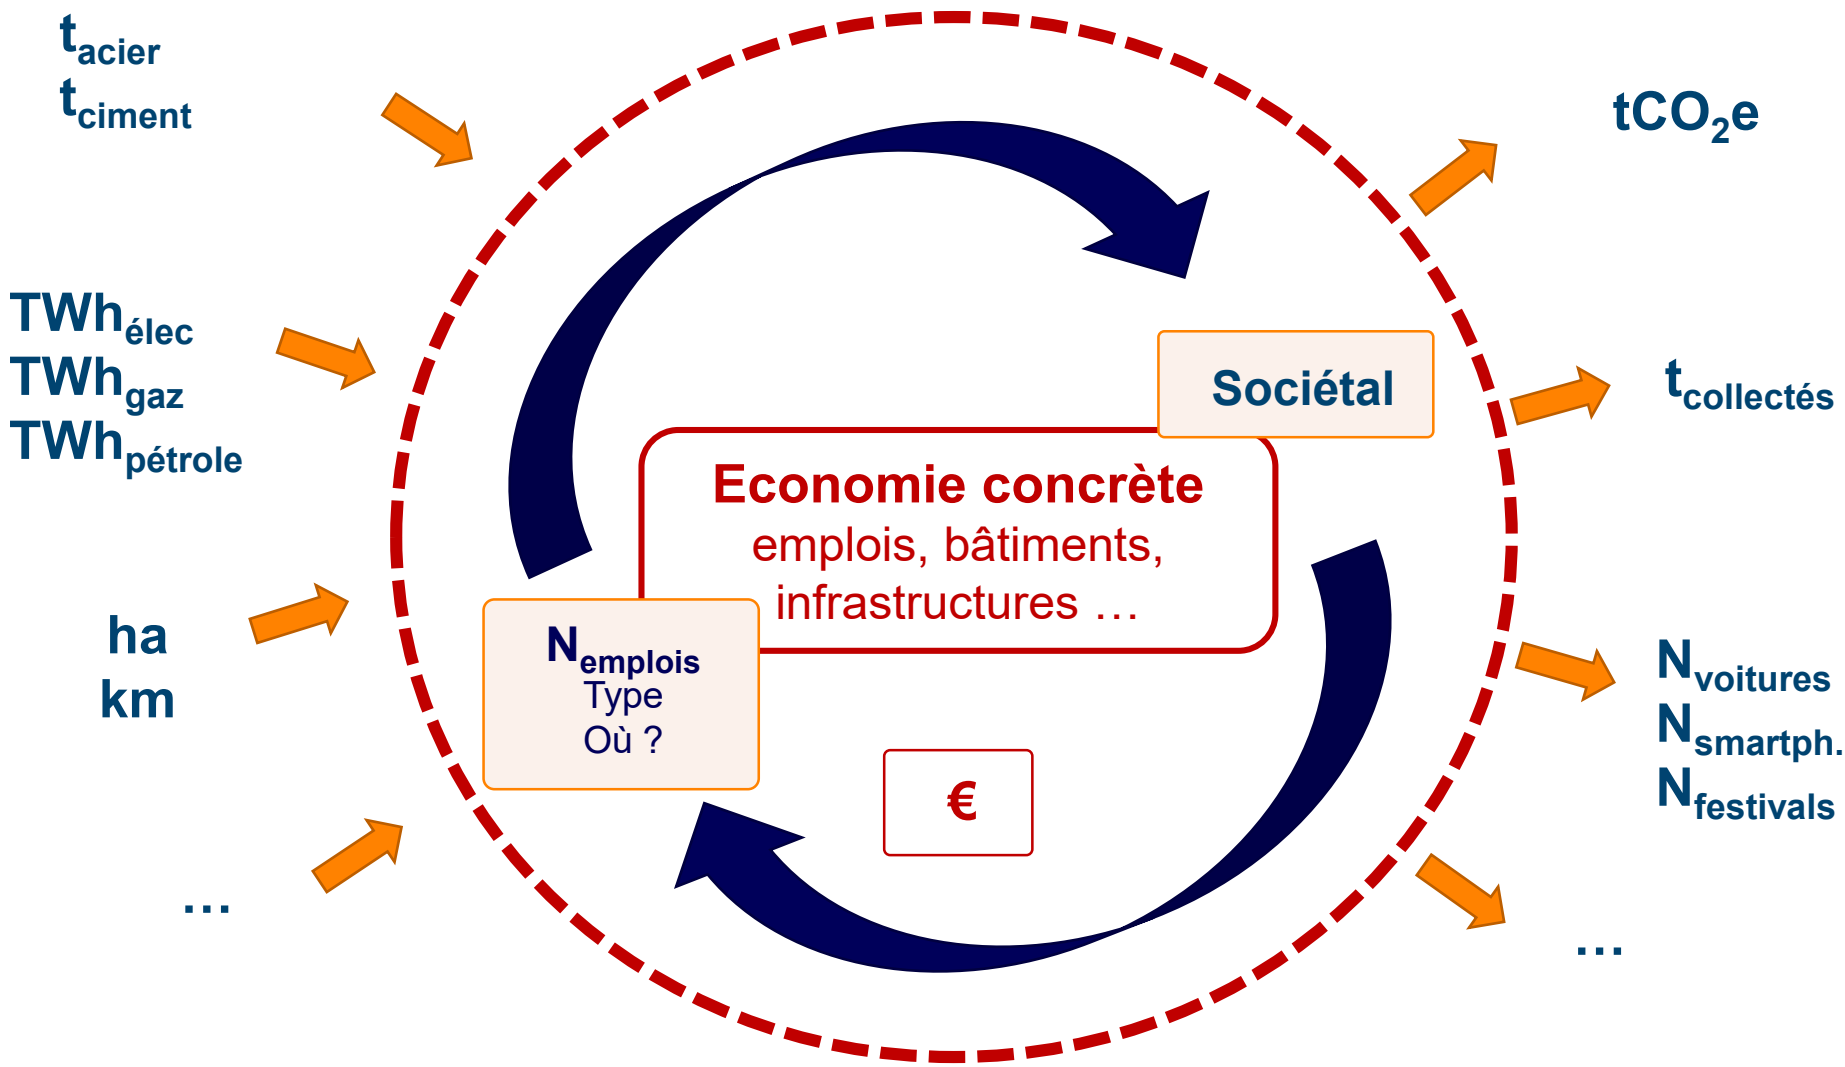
$t_{acier}$
$t_{ciment}$

$TWh_{élec}$
$TWh_{gaz}$
$TWh_{pétrole}$

ha
km

…

$tCO_2e$

$t_{collectés}$

$N_{voitures}$
$N_{smartph.}$
$N_{festivals}$

…

Sociétal

Economie concrète
emplois, bâtiments, infrastructures …

$N_{emplois}$
Type
Où ?

€